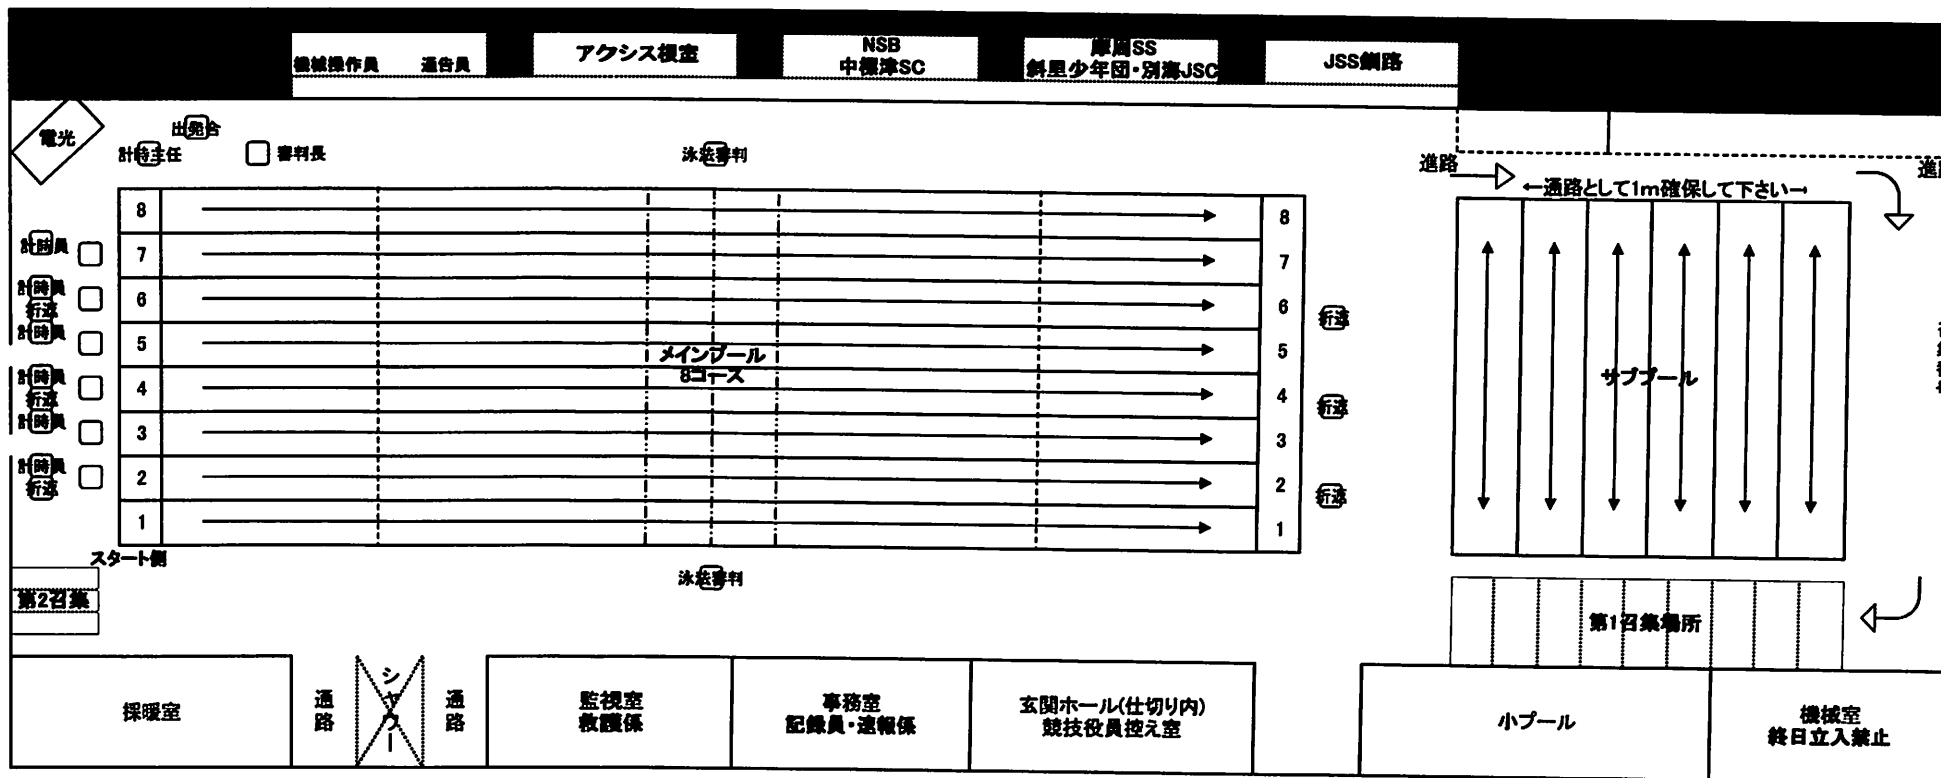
機械操作員　通告員

アクシス根室

NSB
中標津SC

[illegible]SS
斜里少年団・別海JSC

JSS釧路

電光

出発合

計時主任

審判長

泳法審判

進路

←通路として1m確保して下さい→

進

| 8 | 8 |
|---|---|
| 7 | 7 |
| 6 | 6 |
| 5 | 5 |
| 4 | 4 |
| 3 | 3 |
| 2 | 2 |
| 1 | 1 |

計時員

計時員
折返

計時員

計時員
折返

計時員

計時員
折返

メインプール
8コース

折返

折返

折返

サブプール

スタート側

泳法審判

第2召集

第1召集場所

採暖室

通路

シャワー

通路

監視室
救護係

事務室
記録員・速報係

玄関ホール(仕切り内)
競技役員控え室

小プール

機械室
終日立入禁止